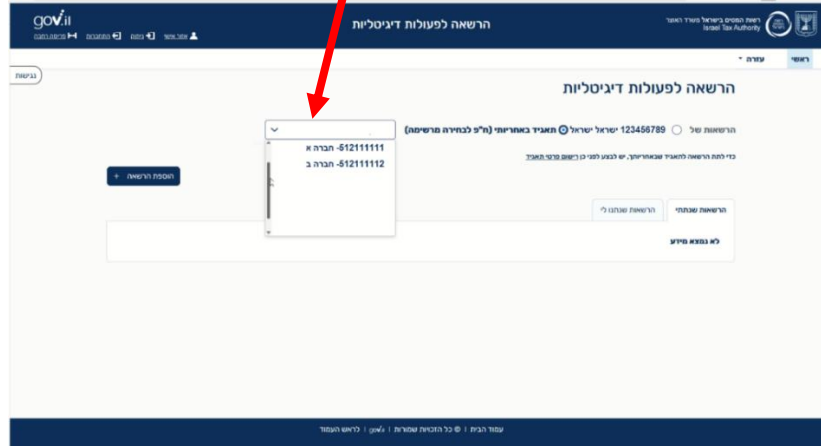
gov.il
אזור אישי | פנקס | התחברות | פרופיל החברה

הרשאה לפעולות דיגיטליות

רשות המסים בישראל משרד האוצר
Israel Tax Authority

ראשי | עזרה

נגישות

הרשאה לפעולות דיגיטליות

הרשאות של ◯ 123456789 ישראל ישראלי ◉ תאגיד באחריותי (ח"פ לבחירה מרשימה)

512111111- חברה א
512111112- חברה ב

כדי לתת הרשאה לתאגיד שבאחריותך, יש לבצע לפני כן רישום פרטי תאגיד

+ הוספת הרשאה

הרשאות שנתתי | הרשאות שנתנו לי

לא נמצא מידע

עמוד הבית | © כל הזכויות שמורות | gov.il | לראש העמוד